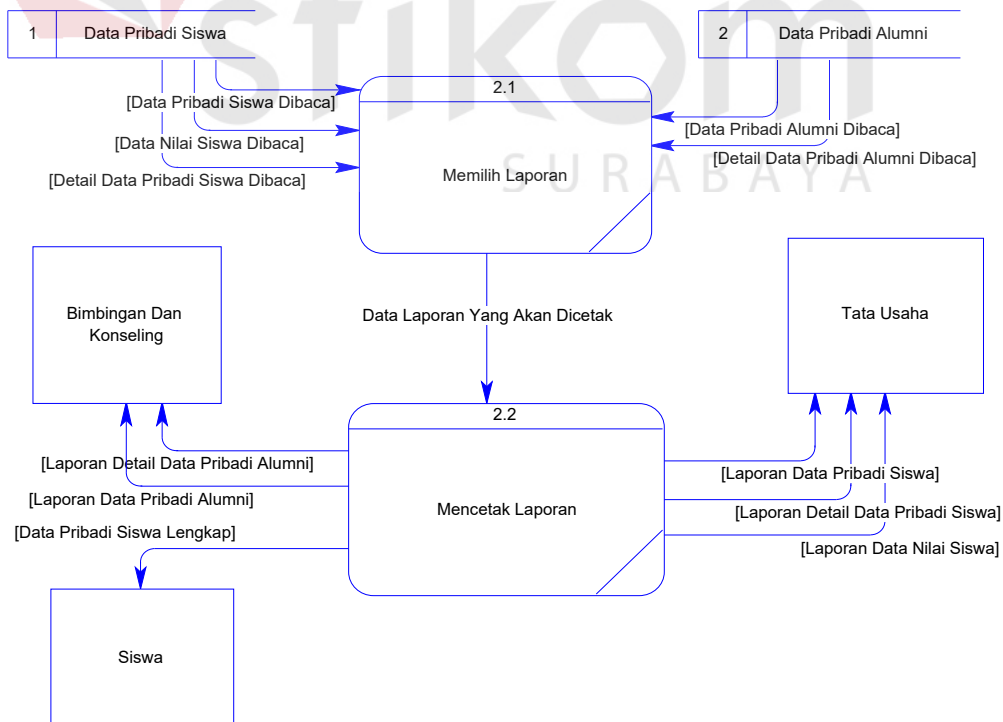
STIKOM
SURABAYA

1 Data Pribadi Siswa

2 Data Pribadi Alumni

2.1

Memilih Laporan

[Data Pribadi Siswa Dibaca]

[Data Nilai Siswa Dibaca]

[Detail Data Pribadi Siswa Dibaca]

[Data Pribadi Alumni Dibaca]

[Detail Data Pribadi Alumni Dibaca]

Bimbingan Dan Konseling

Tata Usaha

Data Laporan Yang Akan Dicetak

2.2

Mencetak Laporan

[Laporan Detail Data Pribadi Alumni]

[Laporan Data Pribadi Alumni]

[Data Pribadi Siswa Lengkap]

[Laporan Data Pribadi Siswa]

[Laporan Detail Data Pribadi Siswa]

[Laporan Data Nilai Siswa]

Siswa